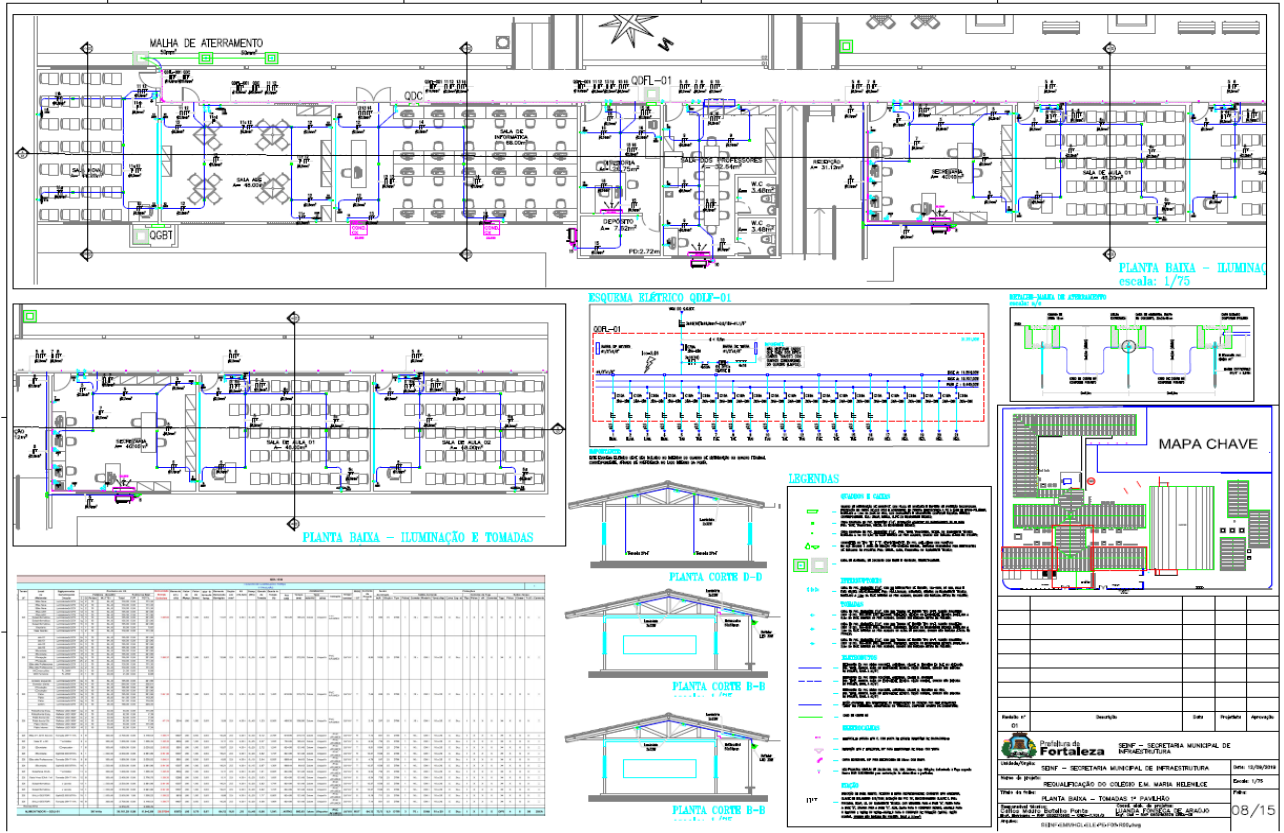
MALHA DE ATERRAMENTO

QDFL-01

QDC

SALA DE INFORMATICA A= 68,00m²

SALA AEE A= 48,00m²

SALA DOS PROFESSORES

DEPOSITO A= 7,52m²

W.C 3,48m²

W.C 3,48m²

RECEPÇÃO A= 31,13m²

SECRETARIA

SALA DE AULA 01 A= 48,00m²

QGBT

PLANTA BAIXA - ILUMINAÇÃO escala: 1/75

ESQUEMA ELÉTRICO QDFL-01

QDFL-01

SECRETARIA A= 48,00m²

SALA DE AULA 01 A= 48,00m²

SALA DE AULA 02 A= 48,00m²

PLANTA BAIXA - ILUMINAÇÃO E TOMADAS

MAPA CHAVE

LEGENDAS

PLANTA CORTE D-D

PLANTA CORTE B-B

PLANTA CORTE B-B

Revisão nº 01

Descrição

Data

Projetista

Aprovação

Prefeitura de Fortaleza

SEINF - SECRETARIA MUNICIPAL DE INFRAESTRUTURA

SEINF - SECRETARIA MUNICIPAL DE INFRAESTRUTURA

Data: 13/09/2018

REQUALIFICAÇÃO DO COLEGIO E.M. MARIA HELENILCE

Escala: 1/75

PLANTA BAIXA - TOMADAS 1º PAVIMENTO

Folha:

08/15

Cristiane Mauro Botelho Ponte

JUANDA FONSECA DE ARAUJO